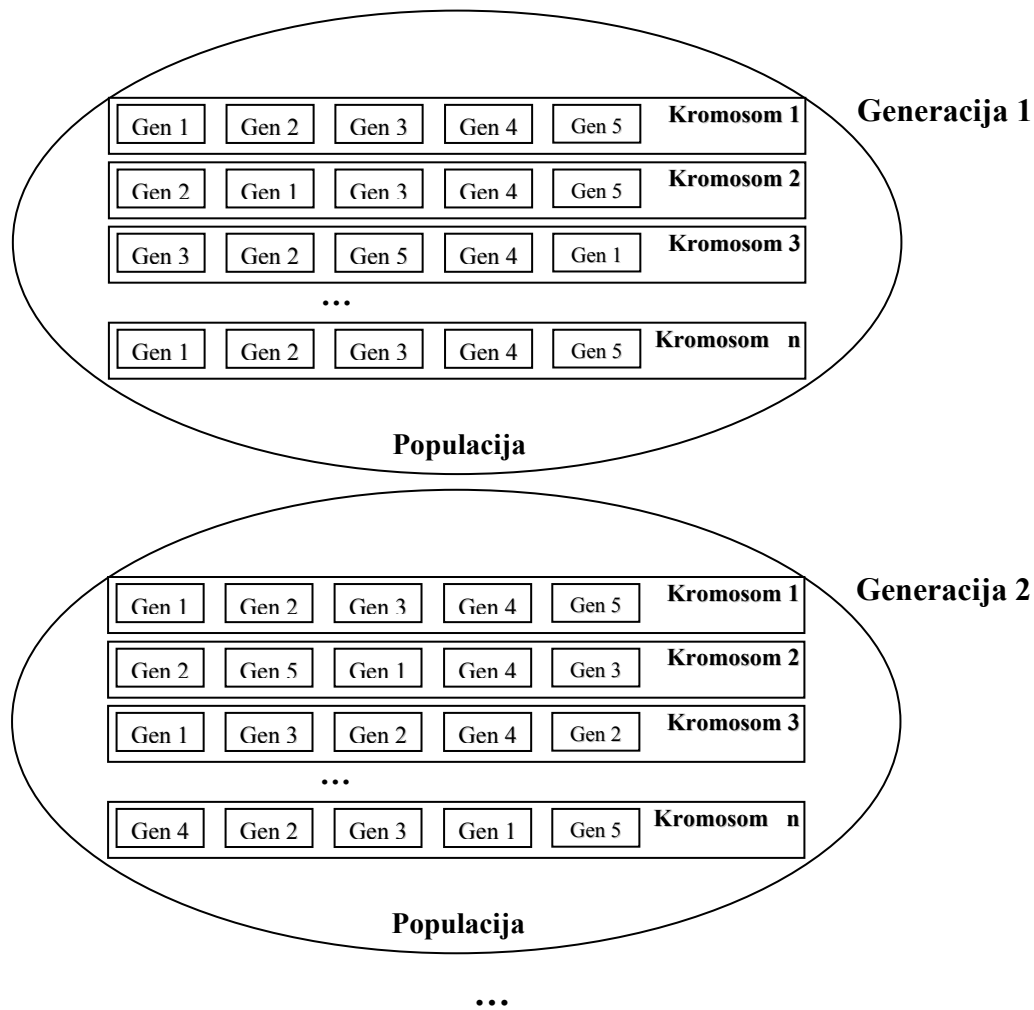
Gen 1 Gen 2 Gen 3 Gen 4 Gen 5 Kromosom 1

Generacija 1

Gen 2 Gen 1 Gen 3 Gen 4 Gen 5 Kromosom 2

Gen 3 Gen 2 Gen 5 Gen 4 Gen 1 Kromosom 3

…

Gen 1 Gen 2 Gen 3 Gen 4 Gen 5 Kromosom n

Populacija

Gen 1 Gen 2 Gen 3 Gen 4 Gen 5 Kromosom 1

Generacija 2

Gen 2 Gen 5 Gen 1 Gen 4 Gen 3 Kromosom 2

Gen 1 Gen 3 Gen 2 Gen 4 Gen 2 Kromosom 3

…

Gen 4 Gen 2 Gen 3 Gen 1 Gen 5 Kromosom n

Populacija

…